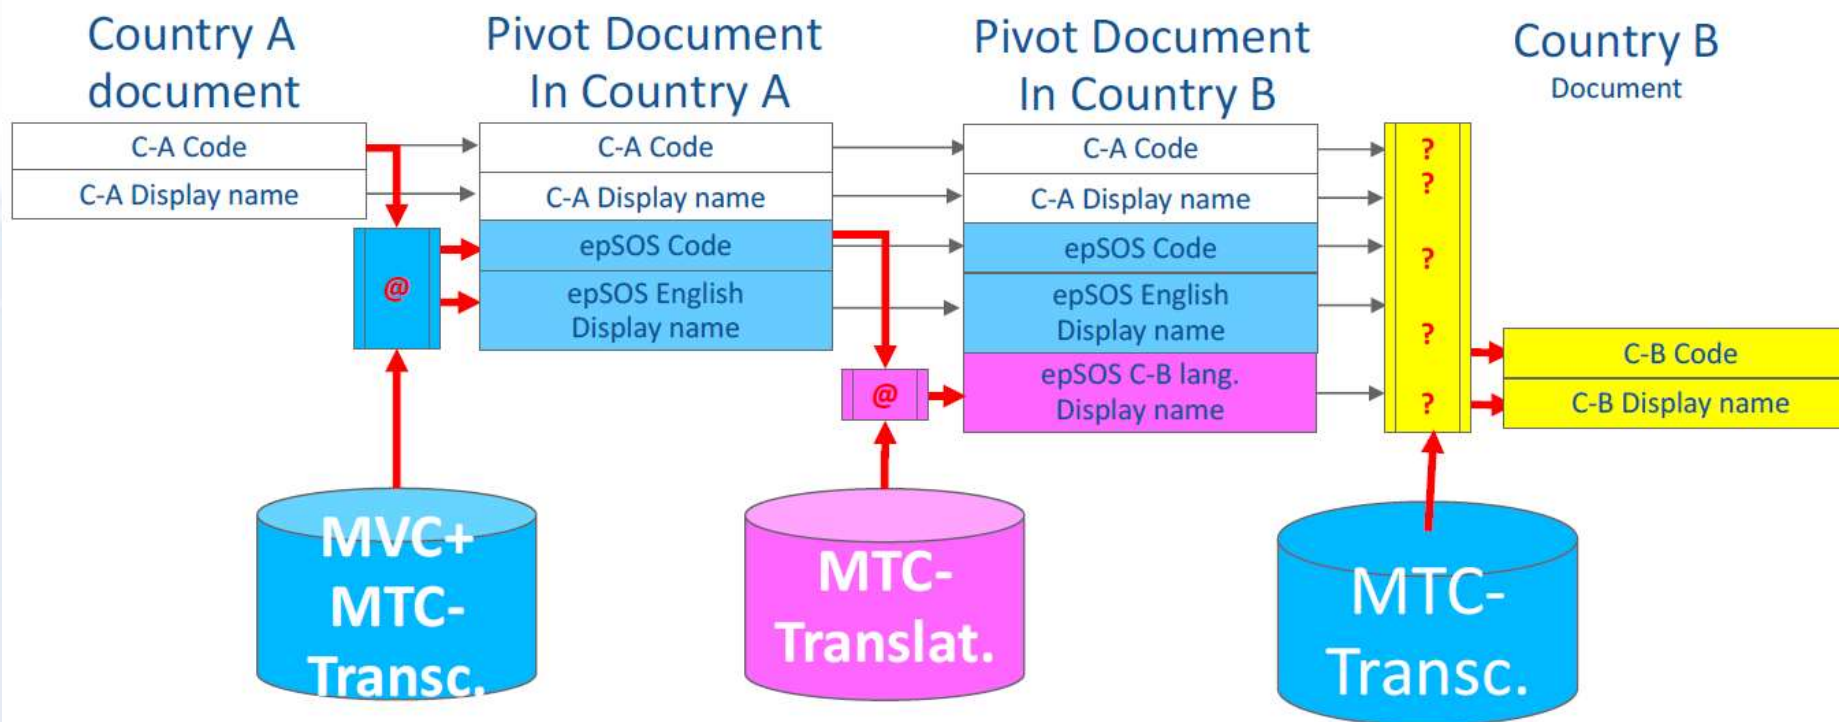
Country A document

C-A Code

C-A Display name

@

MVC+ MTC-Transc.

Pivot Document In Country A

C-A Code

C-A Display name

epSOS Code

epSOS English Display name

@

MTC-Translat.

Pivot Document In Country B

C-A Code

C-A Display name

epSOS Code

epSOS English Display name

epSOS C-B lang. Display name

?
?
?
?
?

MTC-Transc.

Country B
Document

C-B Code

C-B Display name